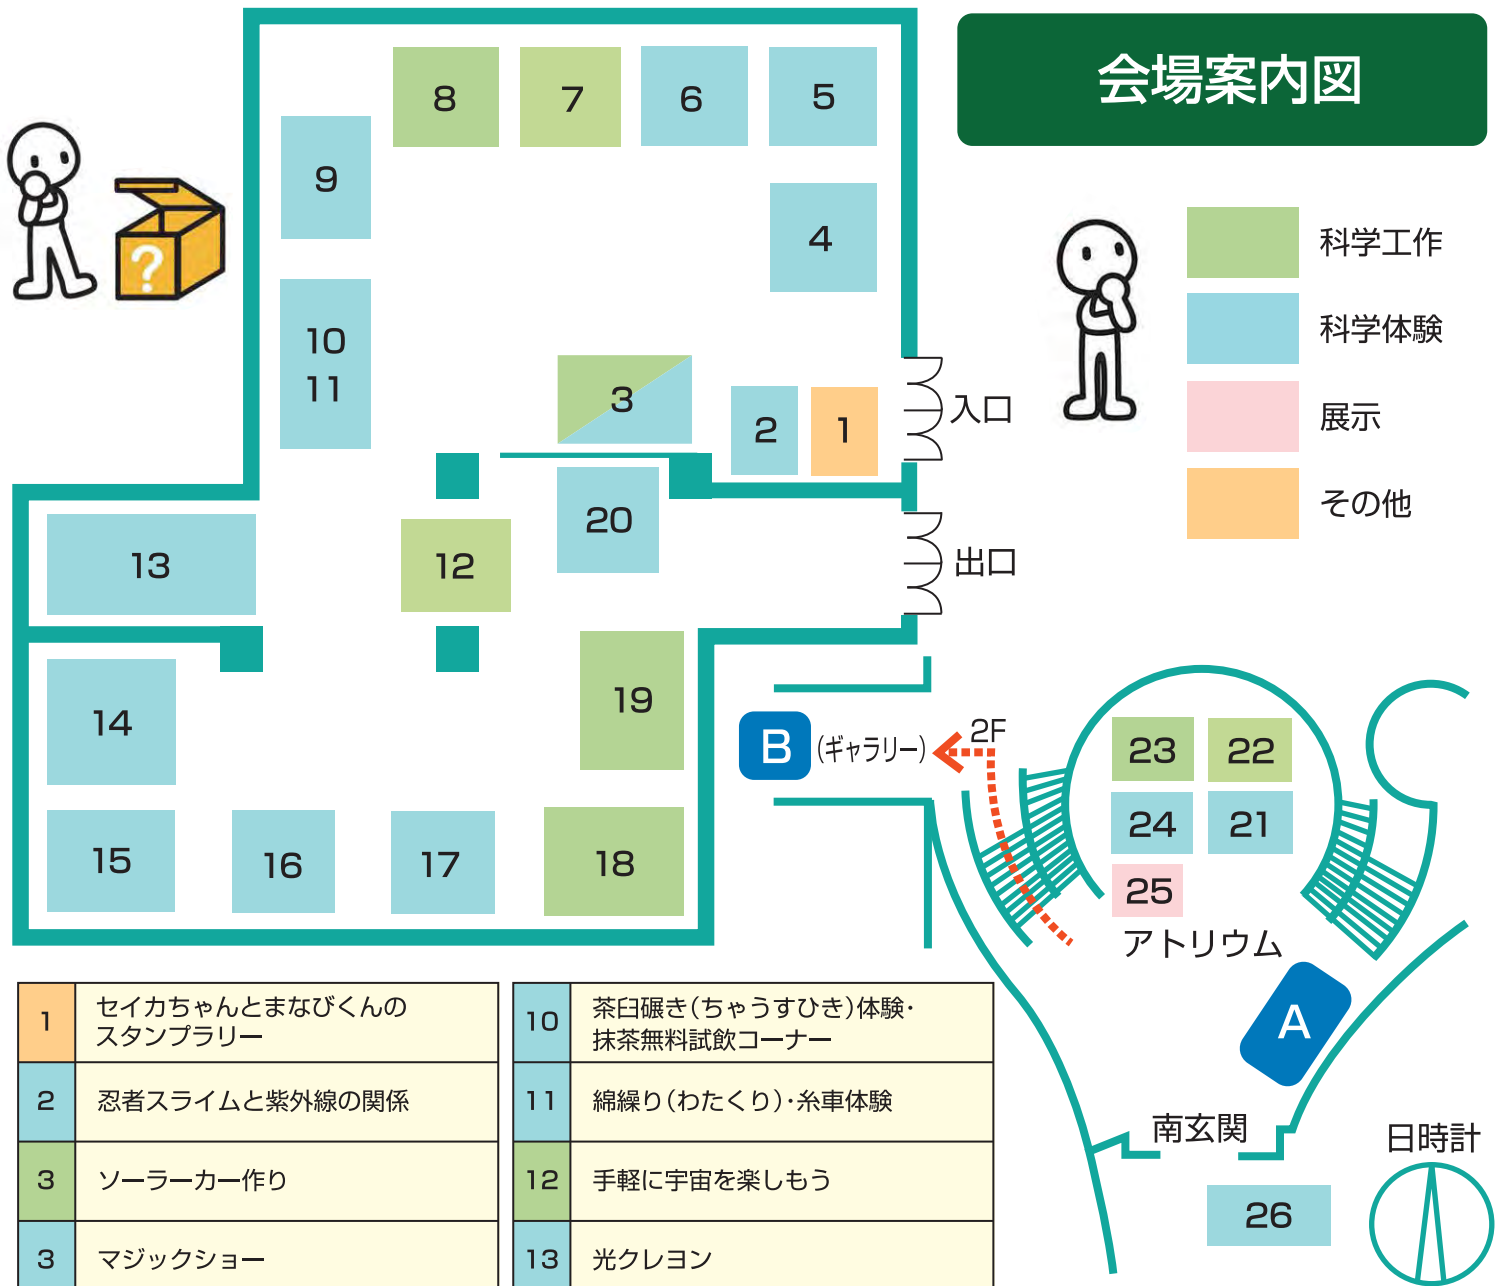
会場案内図

科学工作
科学体験
展示
その他

8 7 6 5
9
4
10
11
3
2 1
入口
20
13
12
出口
14
19
B (ギャラリー) 2F
23 22
24 21
25
15 16 17 18
アトリウム
A
南玄関
日時計
26

| 1 | セイカちゃんとまなびくんのスタンプラリー |
|---|---|
| 2 | 忍者スライムと紫外線の関係 |
| 3 | ソーラーカー作り |
| 3 | マジックショー |

| 10 | 茶臼碾き(ちゃうすひき)体験・抹茶無料試飲コーナー |
|---|---|
| 11 | 綿繰り(わたくり)・糸車体験 |
| 12 | 手軽に宇宙を楽しもう |
| 13 | 光クレヨン |